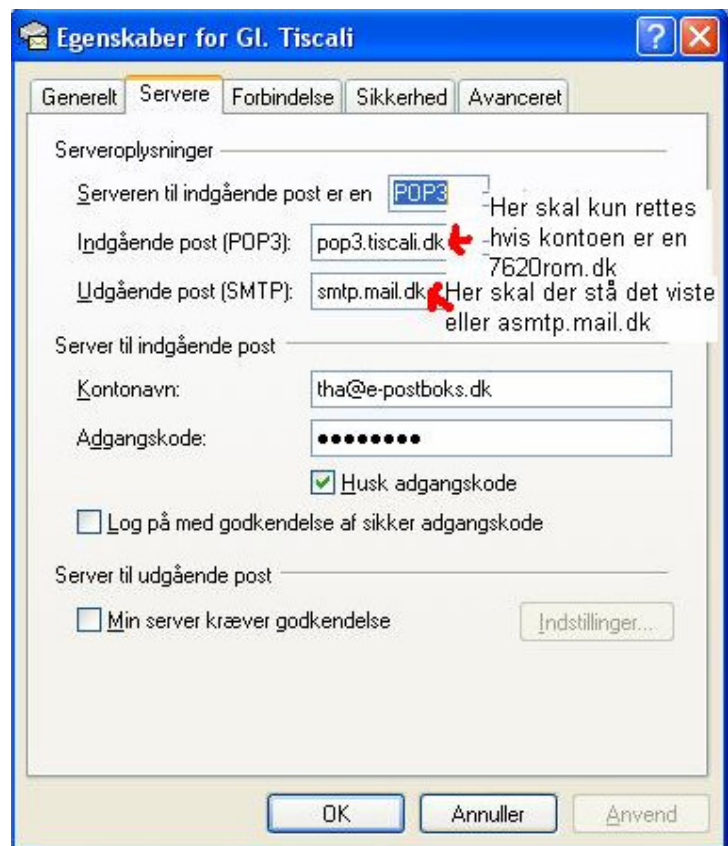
Egenskaber for Gl. Tiscali

Generelt | Servere | Forbindelse | Sikkerhed | Avanceret

Serveroplysninger

Serveren til indgående post er en POP3

Indgående post (POP3): pop3.tiscali.dk

Udgående post (SMTP): smtp.mail.dk

Her skal kun rettes hvis kontoen er en 7620rom.dk

Her skal der stå det viste eller asmtp.mail.dk

Server til indgående post

Kontonavn: tha@e-postboks.dk

Adgangskode: ••••••••

Husk adgangskode

Log på med godkendelse af sikker adgangskode

Server til udgående post

Min server kræver godkendelse

Indstillinger...

OK

Annuller

Anvend